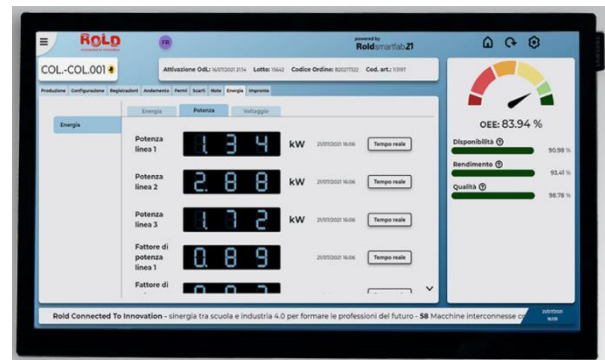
ROLD

FB

powered by
Roldsmartlab21

COL.-COL.001

Attivazione OdL: 16/07/2021 21:14 Lotto: 15642 Codice Ordine: 820217532 Cod. art.: 113197

Produzione Configurazione Registrazioni Andamento Fermi Scarti Note Energia Impronta

Energia Potenza Voltaggio

Energia

Potenza linea 1 1.34 kW 21/07/2021 16:06 Tempo reale

Potenza linea 2 2.88 kW 21/07/2021 16:06 Tempo reale

Potenza linea 3 1.72 kW 21/07/2021 16:06 Tempo reale

Fattore di potenza linea 1 0.89 21/07/2021 16:06 Tempo reale

Fattore di

OEE: 83.94 %

Disponibilità 90.98 %

Rendimento 93.41 %

Qualità 98.78 %

Rold Connected To Innovation - sinergia tra scuola e industria 4.0 per formare le professioni del futuro - 58 Macchine interconnesse co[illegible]

21/07/2021 16:06